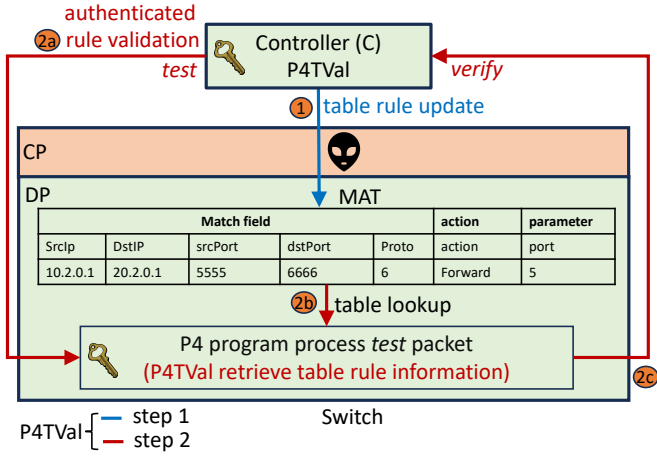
authenticated
2a rule validation
test

Controller (C)
P4TVal

verify

1 table rule update

CP

DP

MAT

| Match field | | | | | action | parameter |
|---|---|---|---|---|---|---|
| SrcIp | DstIP | srcPort | dstPort | Proto | action | port |
| 10.2.0.1 | 20.2.0.1 | 5555 | 6666 | 6 | Forward | 5 |

2b table lookup

P4 program process *test* packet
(P4TVal retrieve table rule information)

2c

P4TVal step 1
step 2

Switch